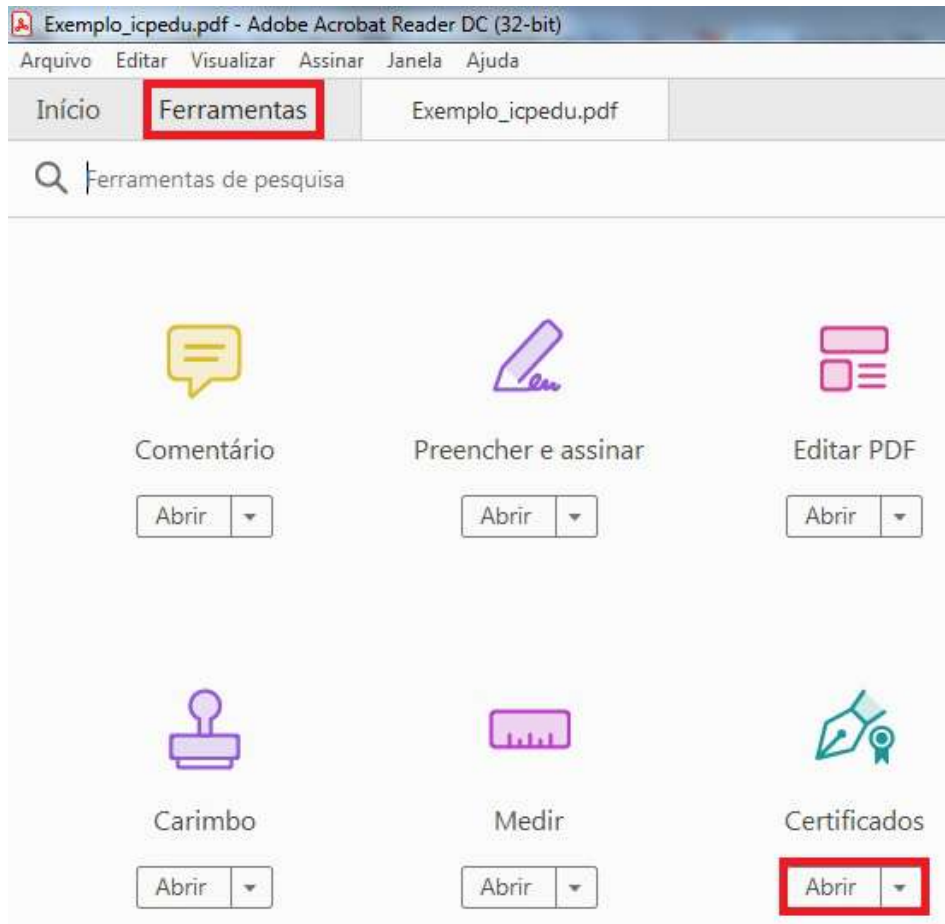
Exemplo_icpedu.pdf - Adobe Acrobat Reader DC (32-bit)
Arquivo Editar Visualizar Assinar Janela Ajuda
Início Ferramentas Exemplo_icpedu.pdf
Ferramentas de pesquisa

Comentário
Abrir

Preencher e assinar
Abrir

Editar PDF
Abrir

Carimbo
Abrir

Medir
Abrir

Certificados
Abrir